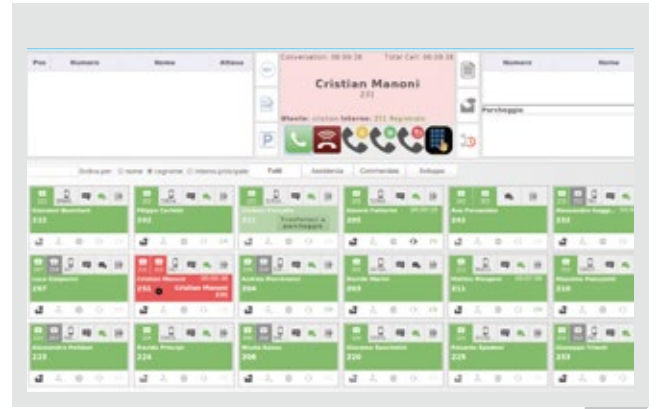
Pos Numero Nome Attesa

Conversation: 00:00:38 Total Call: 00:00:38

Cristian Manoni
231

Utente: cristian Interno: 231 Registrato

P

Numero Nome

Parcheggio

Ordina per: nome cognome interno principale Tutti Assistenza Commerciale Sviluppo

Giovanni Bechiani 232

Filippo Carlotti 202

Trasferisci a parcheggio

Ramon Fattorini 205

Rea Fernandez 242

233

Luca Falqueroni 207

Cristian Manoni 231 Cristian Manoni 231

Andrea Marchionni 204

Davide Marini 203

Matteo Morgese 211

Massimo Palazzotti 210

Alessandro Perilotti 223

Davide Pracupi 224

Nicola Russo 206

Giacomo Santinelli 220

Edoardo Spadoni 225

Giuseppe Trianti 253